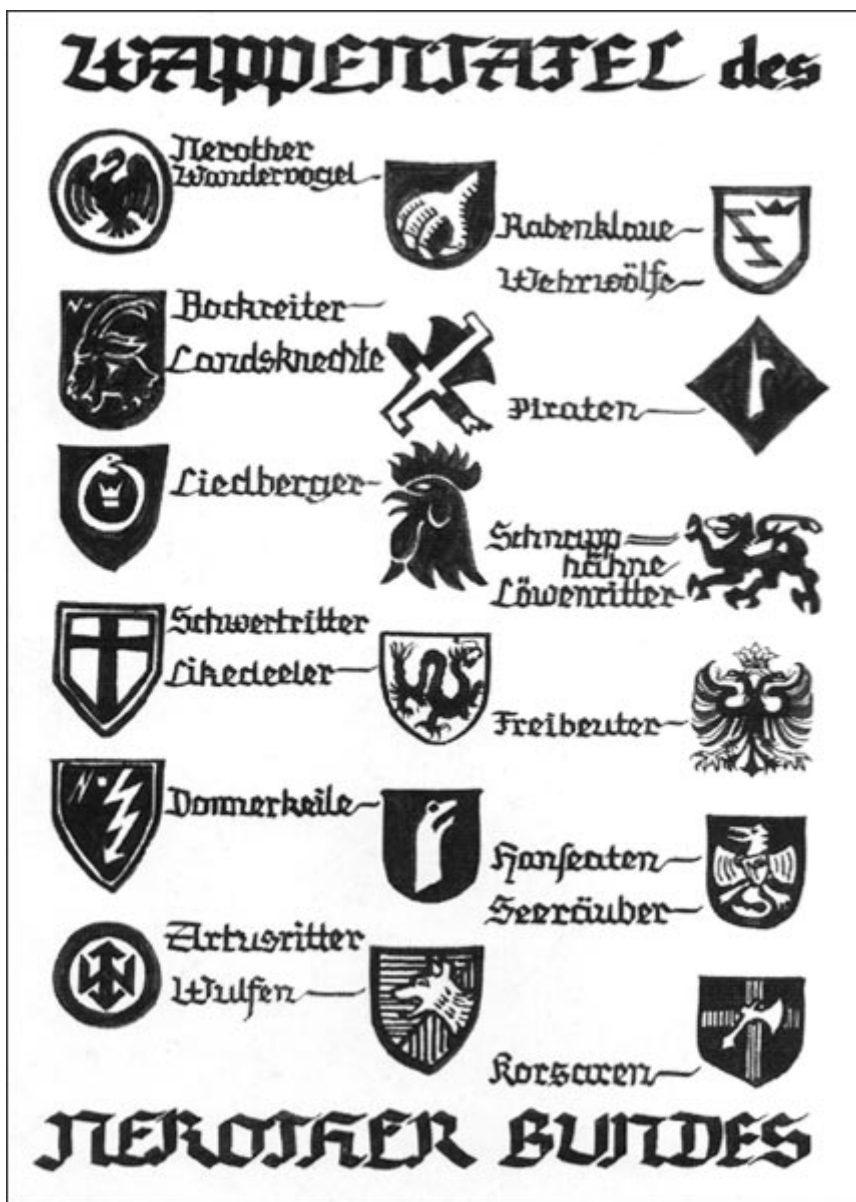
WAPPENTAFEL des

Nerother Wandervogel

Rabenklaue

Wehrwölfe

Bockreiter

Landsknechte

Piraten

Liedberger

Schnapphähne

Löwenritter

Schwertritter

Likedeeler

Freibeuter

Donnerkeile

Hanseaten

Seeräuber

Artusritter

Wulfen

Korsaren

NEROTHER BUNDES